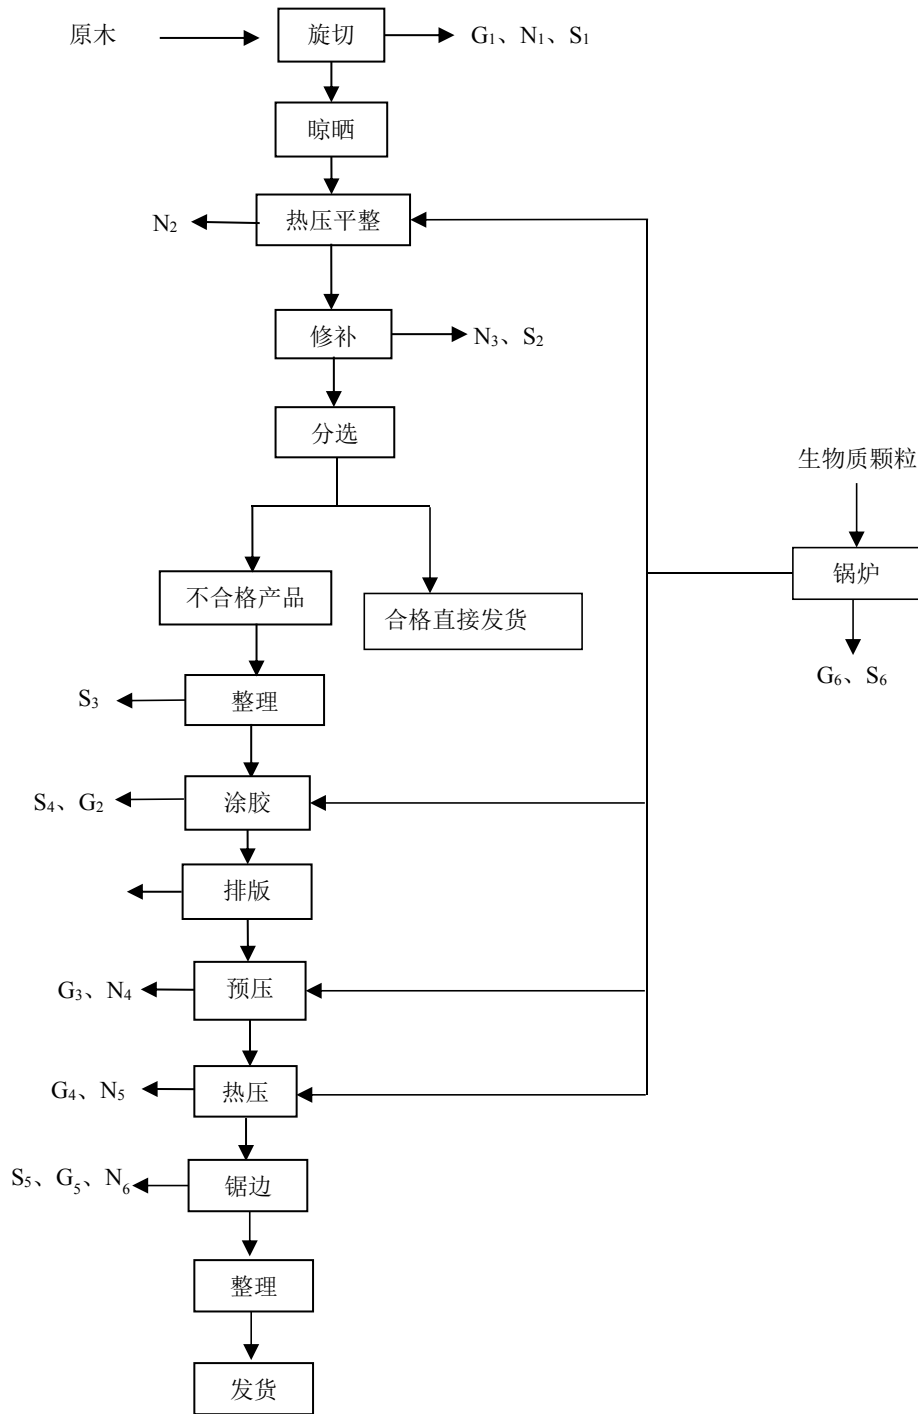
原木

旋切

$G_1$、$N_1$、$S_1$

晾晒

$N_2$

热压平整

修补

$N_3$、$S_2$

分选

生物质颗粒

不合格产品

合格直接发货

锅炉

$G_6$、$S_6$

$S_3$

整理

$S_4$、$G_2$

涂胶

排版

$G_3$、$N_4$

预压

$G_4$、$N_5$

热压

$S_5$、$G_5$、$N_6$

锯边

整理

发货